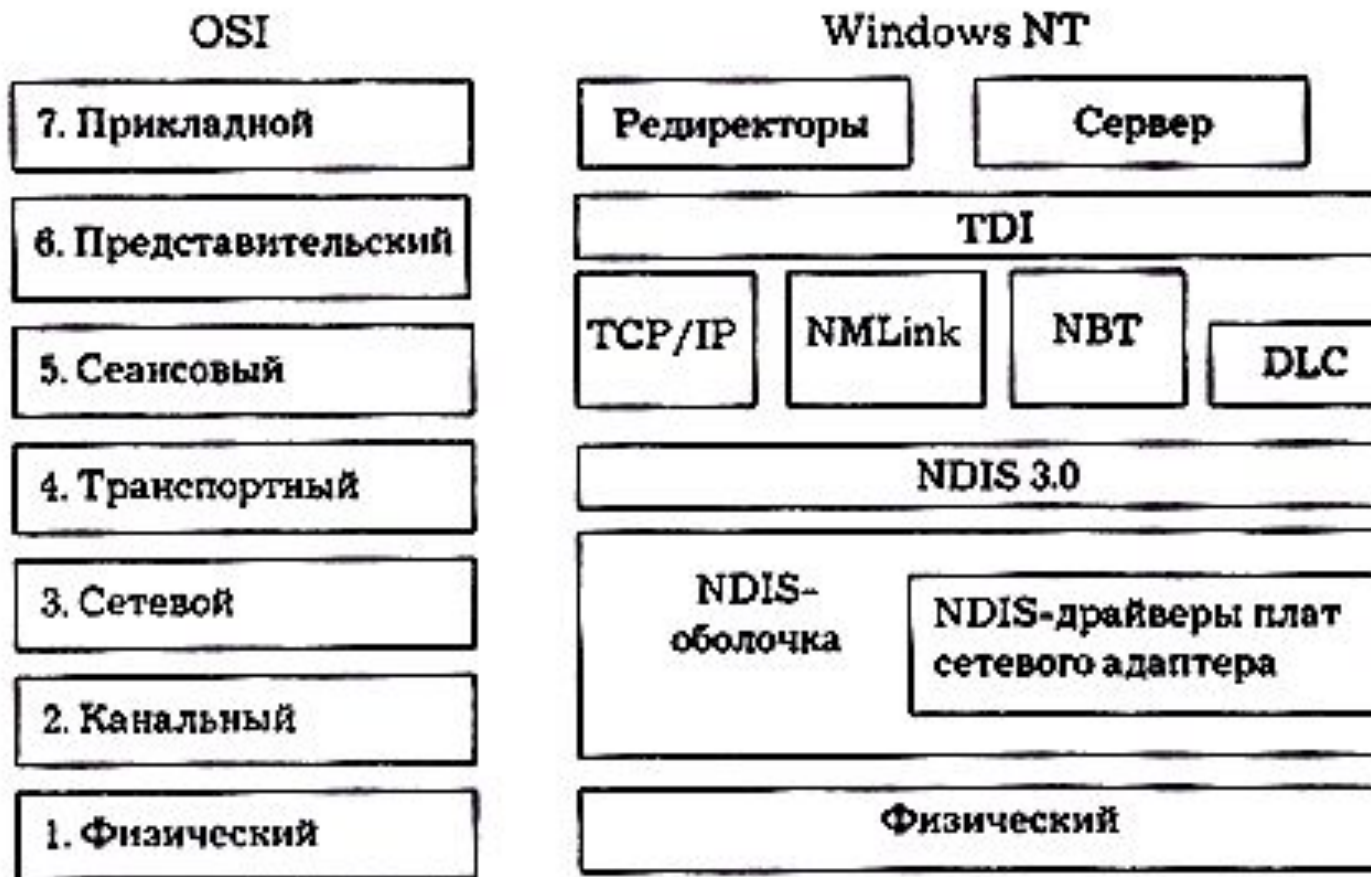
OSI

7. Прикладной

6. Представительский

5. Сеансовый

4. Транспортный

3. Сетевой

2. Канальный

1. Физический

Windows NT

Редиректоры

Сервер

TDI

TCP/IP

NMLink

NBT

DLC

NDIS 3.0

NDIS-оболочка

NDIS-драйверы плат сетевого адаптера

Физический